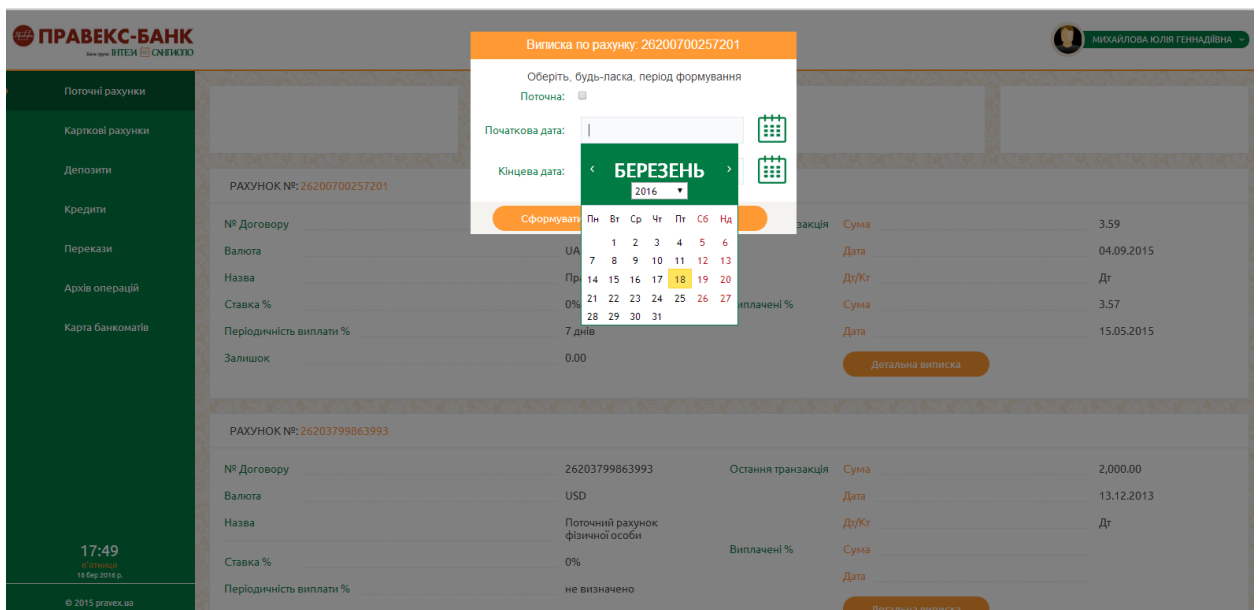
ПРАВЕКС-БАНК
Банк групи ІНТЕЗА САНПАОЛО

МИХАЙЛОВА ЮЛІЯ ГЕННАДІЇВНА

Поточні рахунки
Карткові рахунки
Депозити
Кредити
Перекази
Архів операцій
Карта банкоматів

17:49
п'ятниця
18 бер 2016 р.

© 2015 pravex.ua

Виписка по рахунку: 26200700257201
Оберіть, будь-ласка, період формування
Поточна:
Початкова дата:
Кінцева дата:
Сформувати

‹ БЕРЕЗЕНЬ ›
2016

| Пн | Вт | Ср | Чт | Пт | Сб | Нд |
|---|---|---|---|---|---|---|
| | 1 | 2 | 3 | 4 | 5 | 6 |
| 7 | 8 | 9 | 10 | 11 | 12 | 13 |
| 14 | 15 | 16 | 17 | 18 | 19 | 20 |
| 21 | 22 | 23 | 24 | 25 | 26 | 27 |
| 28 | 29 | 30 | 31 | | | |

РАХУНОК №: 26200700257201
№ Договору
Валюта UA
Назва Пра
Ставка % 0%
Періодичність виплати % 7 днів
Залишок 0.00
транзакція Сума 3.59
Дата 04.09.2015
Дт/Кт Дт
Виплачені % Сума 3.57
Дата 15.05.2015
Детальна виписка

РАХУНОК №: 26203799863993
№ Договору 26203799863993
Валюта USD
Назва Поточний рахунок фізичної особи
Ставка % 0%
Періодичність виплати % не визначено
Остання транзакція Сума 2,000.00
Дата 13.12.2013
Дт/Кт Дт
Виплачені % Сума
Дата
Детальна виписка